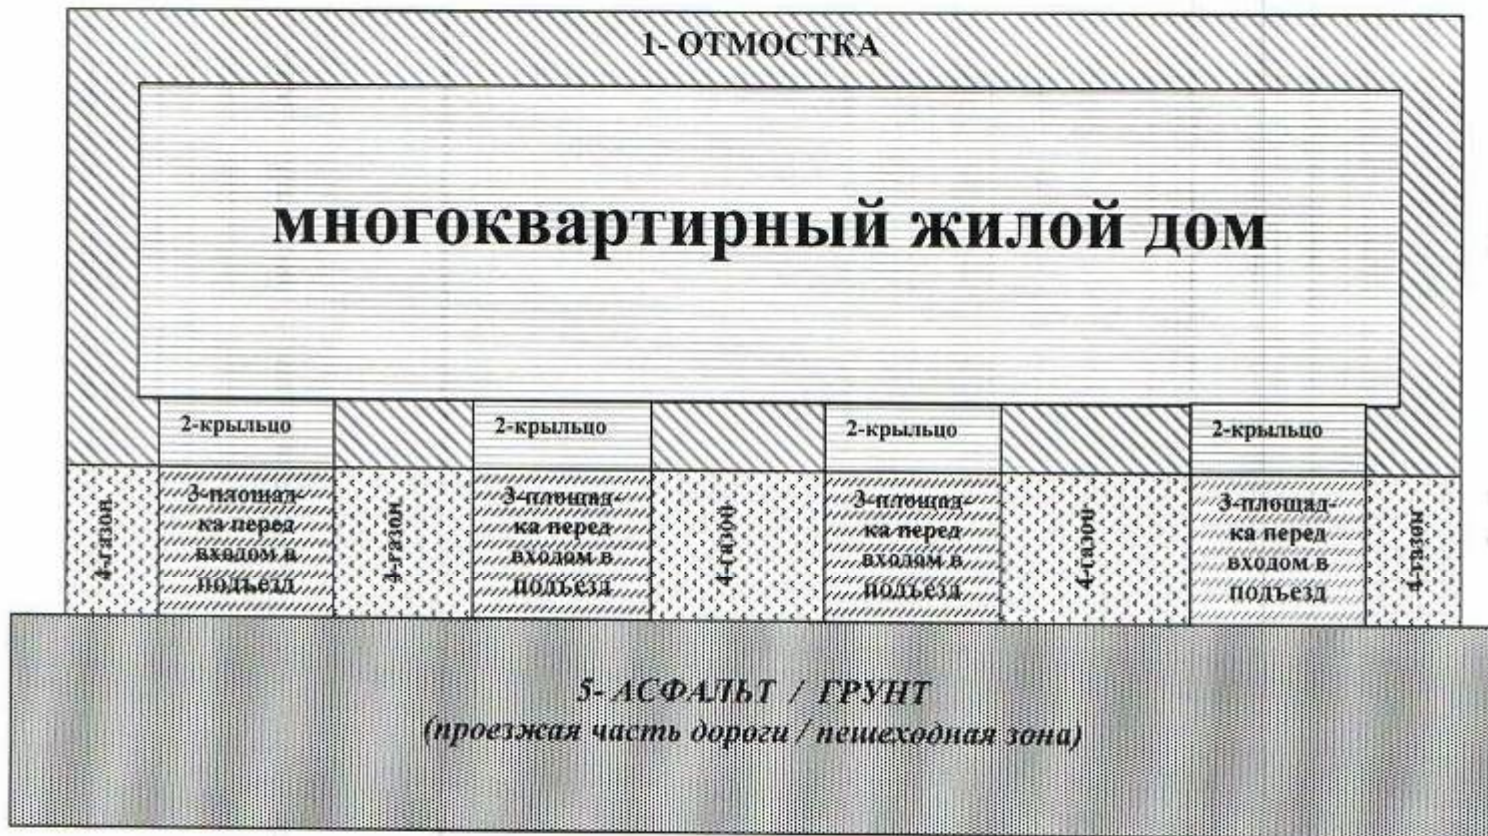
1- ОТМОСТКА

многоквартирный жилой дом

2-крыльцо

2-крыльцо

2-крыльцо

2-крыльцо

4-газон

3-площадка перед входом в подъезд

4-газон

3-площадка перед входом в подъезд

4-газон

3-площадка перед входом в подъезд

4-газон

3-площадка перед входом в подъезд

4-газон

5- АСФАЛЬТ / ГРУНТ
(проезжая часть дороги / пешеходная зона)